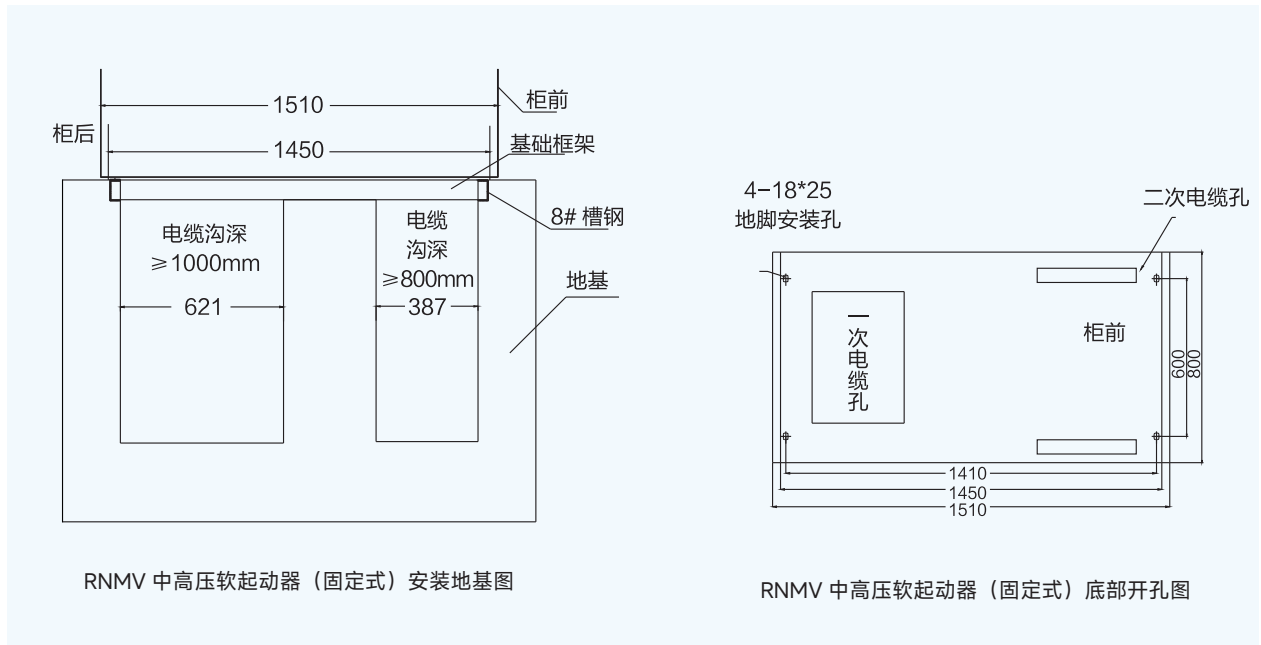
1510

柜前

柜后

1450

基础框架

8# 槽钢

电缆沟深 ≥1000mm

电缆沟深 ≥800mm

621

387

地基

RNMV 中高压软起动器（固定式）安装地基图

4-18*25
地脚安装孔

二次电缆孔

一次电缆孔

柜前

600

800

1410

1450

1510

RNMV 中高压软起动器（固定式）底部开孔图